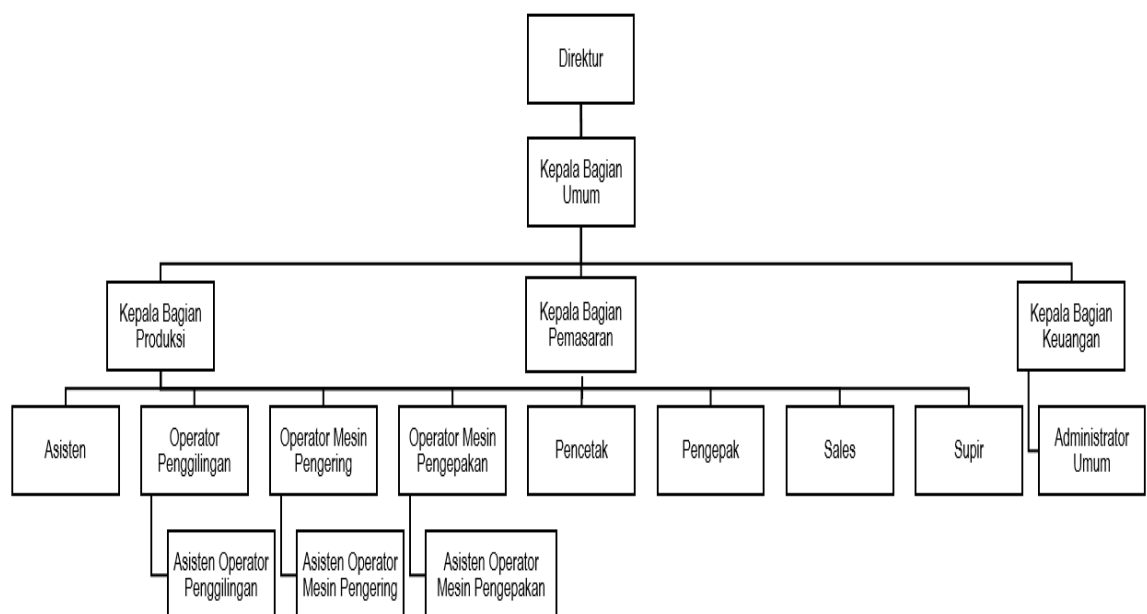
Direktur

Kepala Bagian Umum

Kepala Bagian Produksi

Kepala Bagian Pemasaran

Kepala Bagian Keuangan

Asisten

Operator Penggilingan

Operator Mesin Pengering

Operator Mesin Pengepakan

Pencetak

Pengepak

Sales

Supir

Administrator Umum

Asisten Operator Penggilingan

Asisten Operator Mesin Pengering

Asisten Operator Mesin Pengepakan